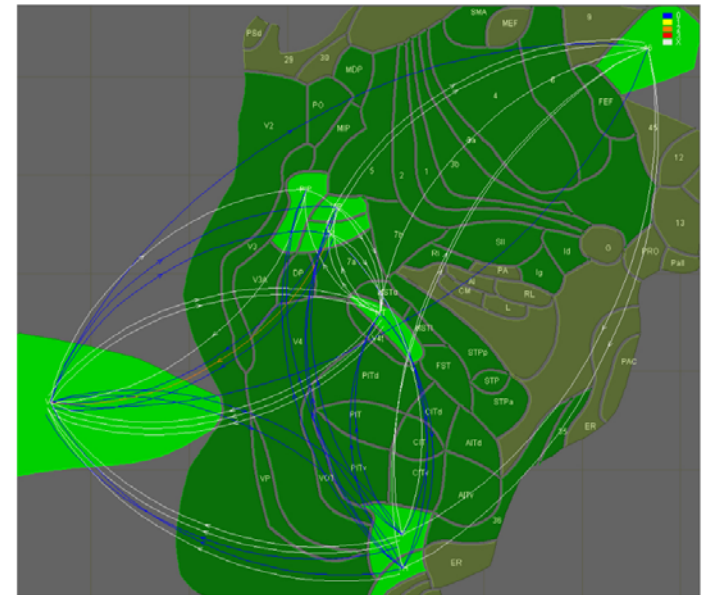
SMA
MEF
9
PSd
29
30
MDP
4
6
FEF
PO
V2
MIP
3a
46
12
5
2
1
3b
12
V3
Tb
SII
Id
G
PRO
Pall
V3a
DP
7a
Ri
PA
Ig
MSTd
CM
RL
L
MSTl
V4t
STPp
FST
PAC
PITd
STP
STPa
PIT
VOTd
CIT
AITd
35
ER
CITv
AITv
VP
VOT
PITv
36
ER